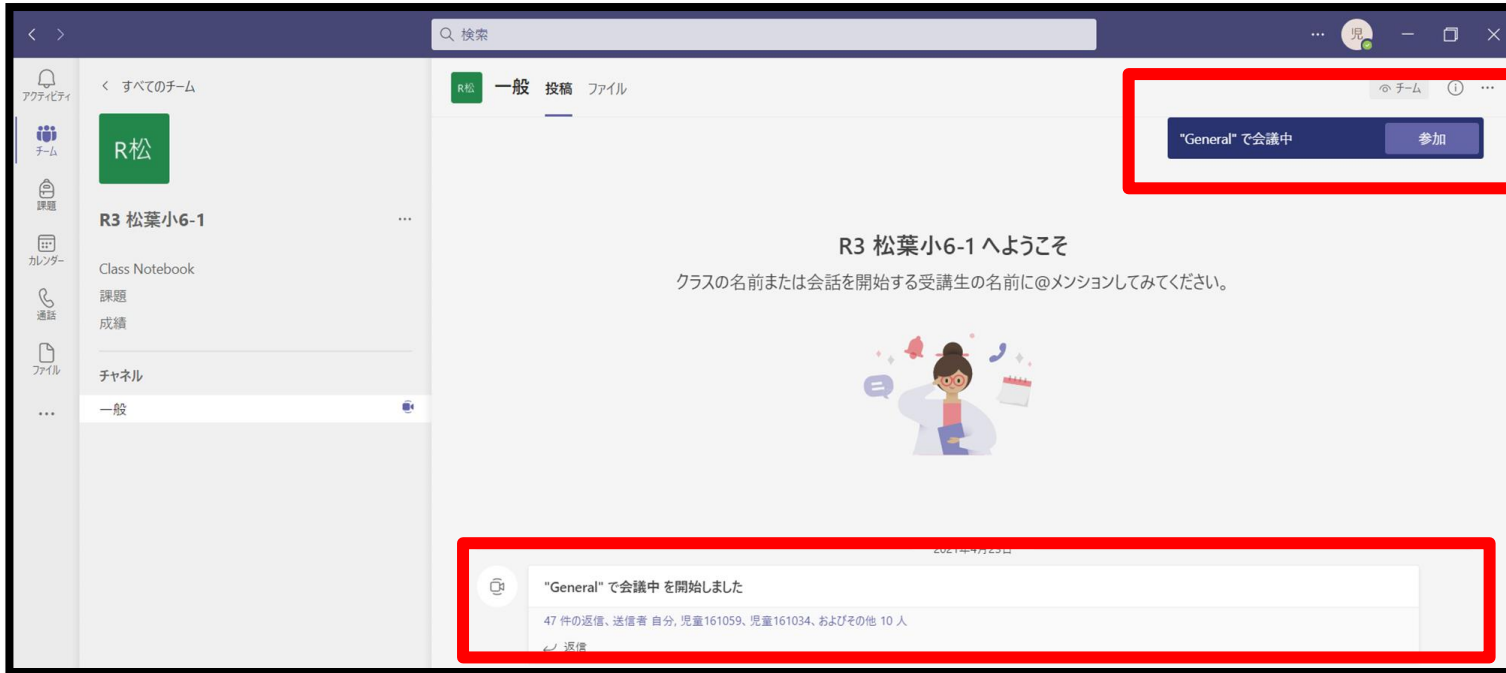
検索

児

アクティビティ
チーム
課題
カレンダー
通話
ファイル
...

< すべてのチーム

R松

R3 松葉小6-1 ...

Class Notebook
課題
成績

チャネル
一般

R松 一般 投稿 ファイル

チーム

"General" で会議中 参加

R3 松葉小6-1 へようこそ
クラスの名前または会話を開始する受講生の名前に@メンションしてみてください。

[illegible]

"General" で会議中 を開始しました
47 件の返信、送信者 自分, 児童161059、児童161034、およびその他 10 人
返信